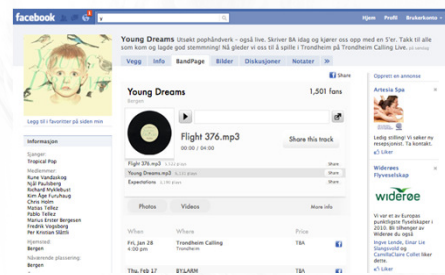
facebook

Hjem Profil Brukerkonto

Young Dreams Utsøkt popphåndverk - også live. Skriver BA idag og kjører oss opp med en 5'er. Takk til alle som kom og lagde god stemmning! Nå gleder vi oss til å spille i Trondheim på Trondheim Calling Live. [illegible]

Vegg Info BandPage Bilder Diskusjoner Notater »

Share

Young Dreams
Bergen

1,501 fans

Flight 376.mp3
00:00 / 04:00

Share this track

Flight 376.mp3 Share
Young Dreams.mp3 Share
Expectations Share

Photos Videos More Info

When Where Price
Fri, Jan 28 4:00 pm Trondheim Calling Trondheim TBA
Thu, Feb 17 BYLARM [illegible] TBA

Legg til i favoritter på siden min

Informasjon

Sjanger:
Tropical Pop

Medlemmer:
Rune Vandaskog
Njål Paulsberg
Richard Myklebust
Kim Åge Furuhaug
Chris Holm
Morten Tellez
Pablo Tellez
Marius Ertesvåg Bergesen
Fredrik Vogsborg
Per Kristian Skåra

Hjemsted:
Bergen

Nåværende plassering:
Bergen

Opprett en annonse

Artesia Spa
Ledig stilling! Vi søker ny resepsjonist. Ta kontakt.
Liker

Widerøes Flyveselskap
widerøe
Vi var et av Europas punktligste flyselskaper i 2010. Bli tilhenger av Widerøe du også.
Ingve Lunde, Einar Lie Slangsvold og CamillaClaire Collet liker dette.
Liker